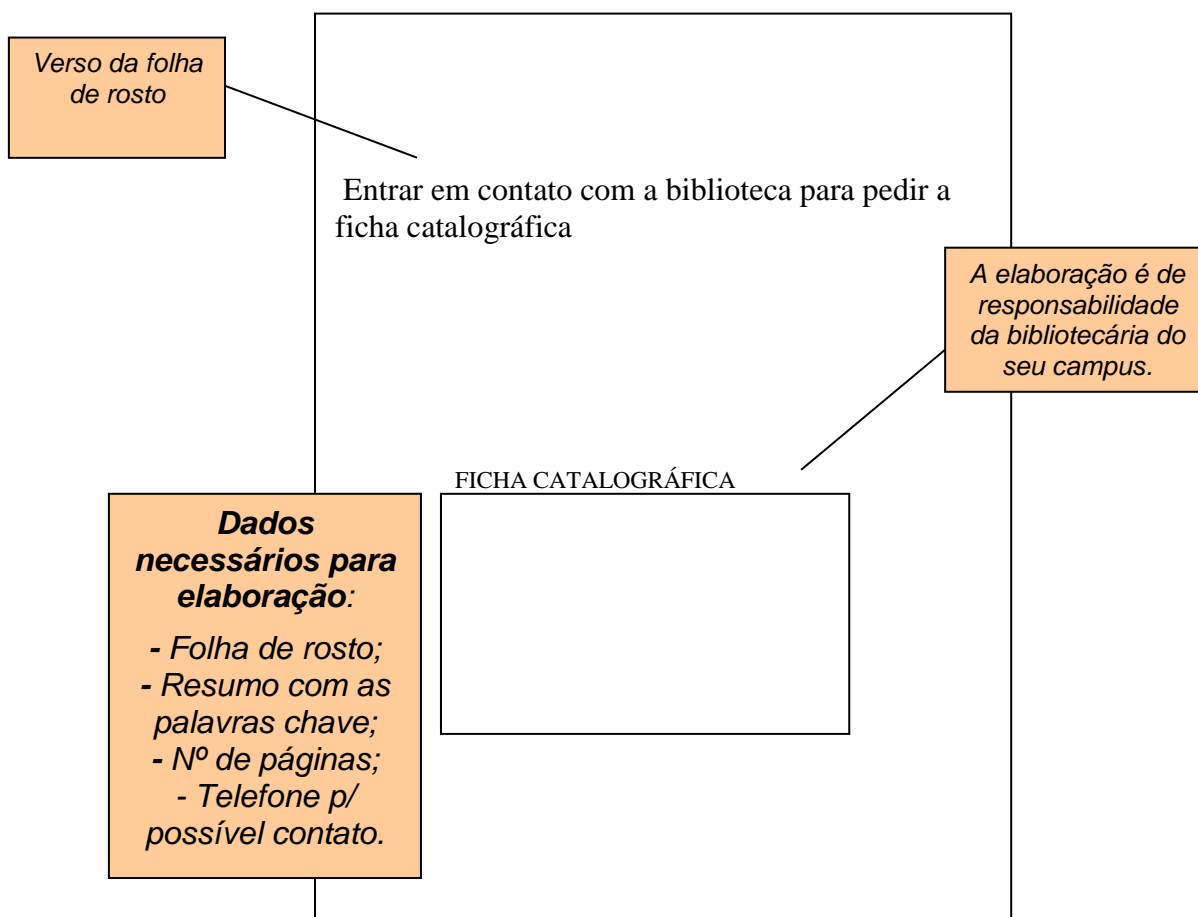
Verso da folha de rosto

Entrar em contato com a biblioteca para pedir a ficha catalográfica

A elaboração é de responsabilidade da bibliotecária do seu campus.

FICHA CATALOGRÁFICA

Dados necessários para elaboração:

- Folha de rosto;
- Resumo com as palavras chave;
- Nº de páginas;
- Telefone p/ possível contato.